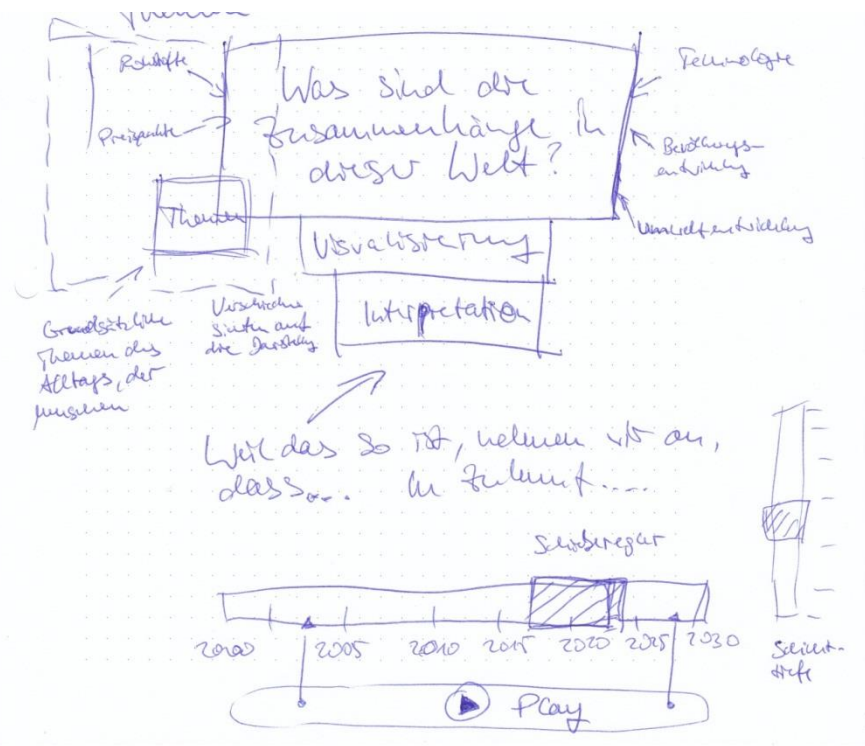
Themen

Rohstoffe

Preisspitzen

Themen

Was sind die Zusammenhänge in dieser Welt?

Technologie

Bevölkerungsentwicklung

Umweltentwicklung

Visualisierung

Interpretation

Grundsätzliche Themen des Alltags, der Menschen

Verschiedene Sichten auf die Darstellung

Weil das so ist, nehmen wir an, dass... In Zukunft....

Schieberegler

2000 2005 2010 2015 2020 2025 2030

Schichten-Hefte

Play